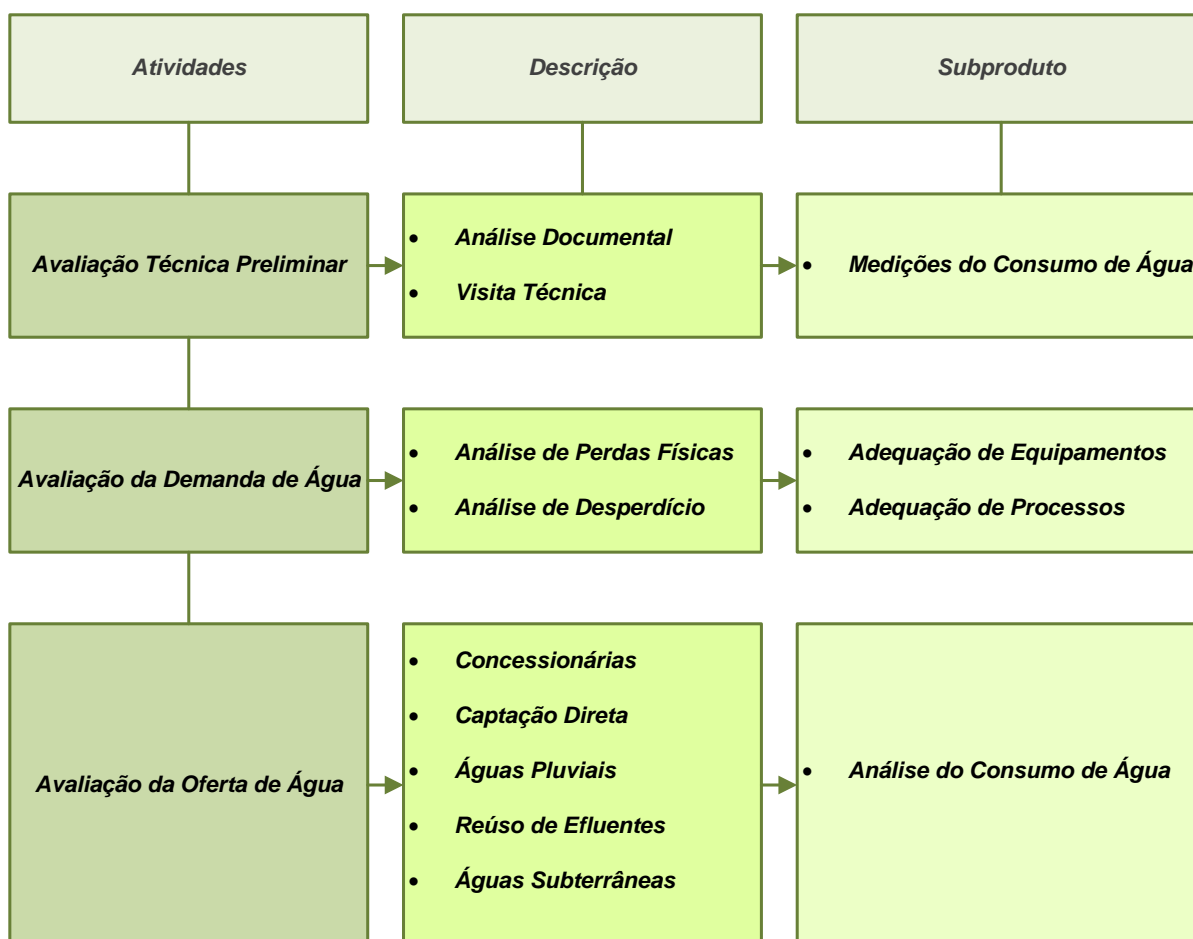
Atividades

Descrição

Subproduto

Avaliação Técnica Preliminar

- Análise Documental
- Visita Técnica

- Medições do Consumo de Água

Avaliação da Demanda de Água

- Análise de Perdas Físicas
- Análise de Desperdício

- Adequação de Equipamentos
- Adequação de Processos

Avaliação da Oferta de Água

- Concessionárias
- Captação Direta
- Águas Pluviais
- Reúso de Efluentes
- Águas Subterrâneas

- Análise do Consumo de Água